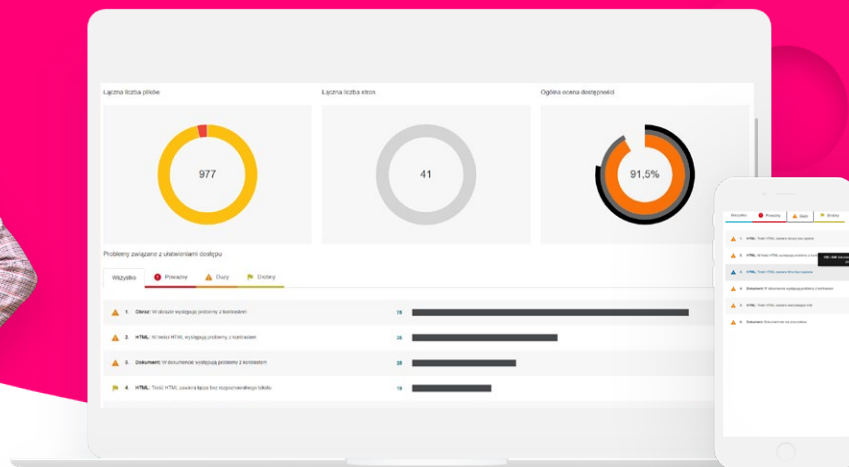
Łączna liczba plików

977

Łączna liczba stron

41

Ogólna ocena dostępności

91,5%

Problemy związane z ułatwieniami dostępu

Wszystko
Poważny
Duży
Drobny

1. Obraz: W obrazie występują problemy z kontrastem 75

2. HTML: W tekście HTML występują problemy z kontrastem 28

3. Dokument: W dokumencie występują problemy z kontrastem 28

4. HTML: Tekst HTML zawiera łącza bez rozpoznawalnego tekstu 19

Wszystko
Poważny
Duży
Drobny

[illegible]